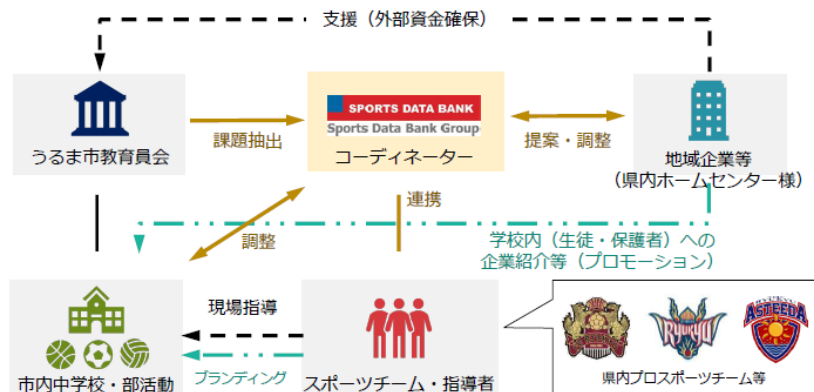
支援（外部資金確保）

うるま市教育員会

課題抽出

SPORTS DATA BANK
Sports Data Bank Group
コーディネーター

提案・調整

地域企業等
（県内ホームセンター様）

連携

調整

学校内（生徒・保護者）への
企業紹介等（プロモーション）

現場指導

市内中学校・部活動

ブランディング

スポーツチーム・指導者

RYUKYU
ASTEEDA

県内プロスポーツチーム等